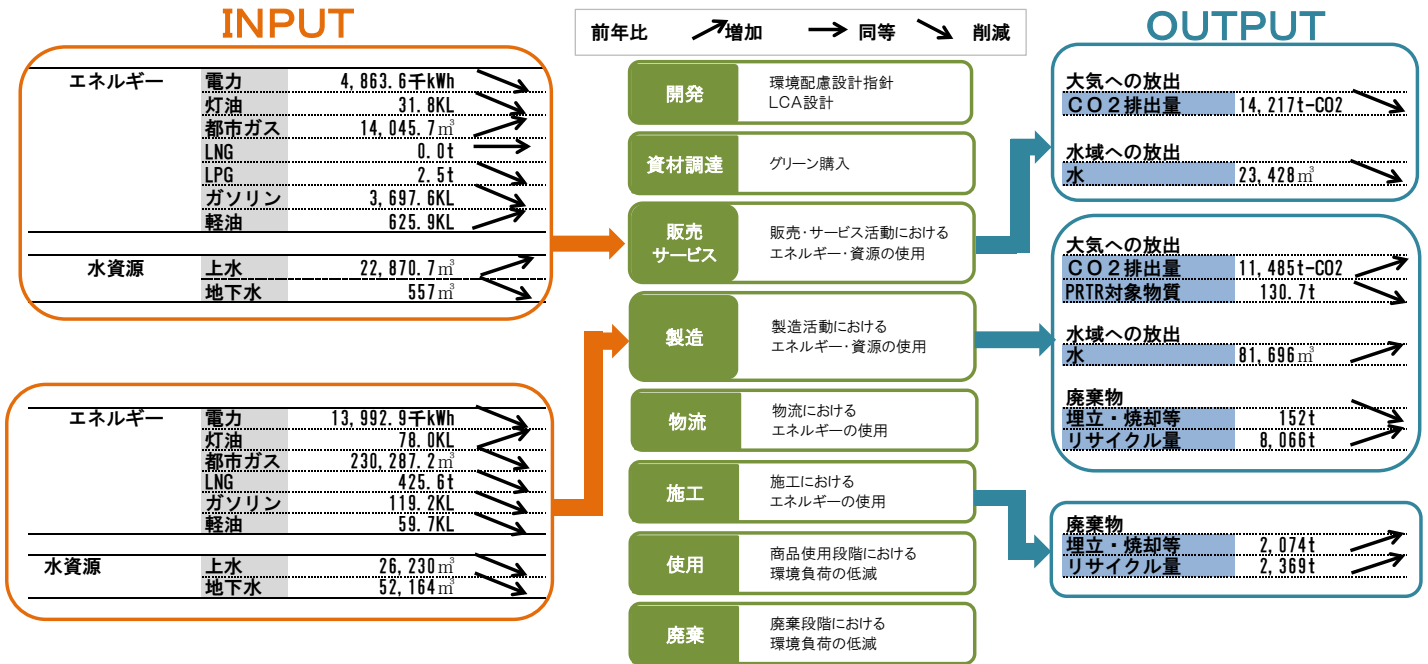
INPUT

前年比 増加 同等 削減

OUTPUT

| エネルギー | 電力 | 4,863.6千kWh |
|---|---|---|
| | 灯油 | 31.8KL |
| | 都市ガス | 14,045.7㎥ |
| | LNG | 0.0t |
| | LPG | 2.5t |
| | ガソリン | 3,697.6KL |
| | 軽油 | 625.9KL |
| 水資源 | 上水 | 22,870.7㎥ |
| | 地下水 | 557㎥ |

| エネルギー | 電力 | 13,992.9千kWh |
|---|---|---|
| | 灯油 | 78.0KL |
| | 都市ガス | 230,287.2㎥ |
| | LNG | 425.6t |
| | ガソリン | 119.2KL |
| | 軽油 | 59.7KL |
| 水資源 | 上水 | 26,230㎥ |
| | 地下水 | 52,164㎥ |

開発
環境配慮設計指針
LCA設計

資材調達
グリーン購入

販売サービス
販売・サービス活動における
エネルギー・資源の使用

製造
製造活動における
エネルギー・資源の使用

物流
物流における
エネルギーの使用

施工
施工における
エネルギーの使用

使用
商品使用段階における
環境負荷の低減

廃棄
廃棄段階における
環境負荷の低減

大気への放出
CO2排出量 14,217t-CO2
水域への放出
水 23,428㎥

大気への放出
CO2排出量 11,485t-CO2
PRTR対象物質 130.7t
水域への放出
水 81,696㎥
廃棄物
埋立・焼却等 152t
リサイクル量 8,066t

廃棄物
埋立・焼却等 2,074t
リサイクル量 2,369t